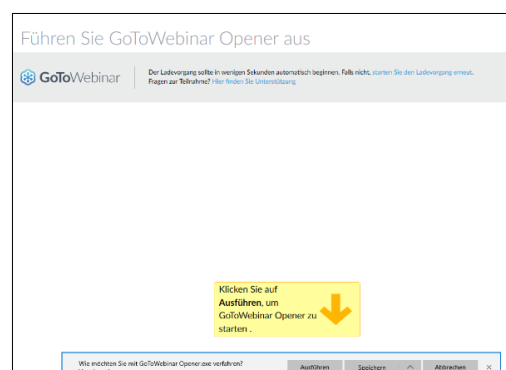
Führen Sie GoToWebinar Opener aus

GoToWebinar

Der Ladevorgang sollte in wenigen Sekunden automatisch beginnen. Falls nicht, starten Sie den Ladevorgang erneut. Fragen zur Teilnahme? Hier finden Sie Unterstützung

Klicken Sie auf **Ausführen**, um GoToWebinar Opener zu starten .

Wie möchten Sie mit GoToWebinar Opener.exe verfahren?
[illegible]

Ausführen
Speichern
Abbrechen
×